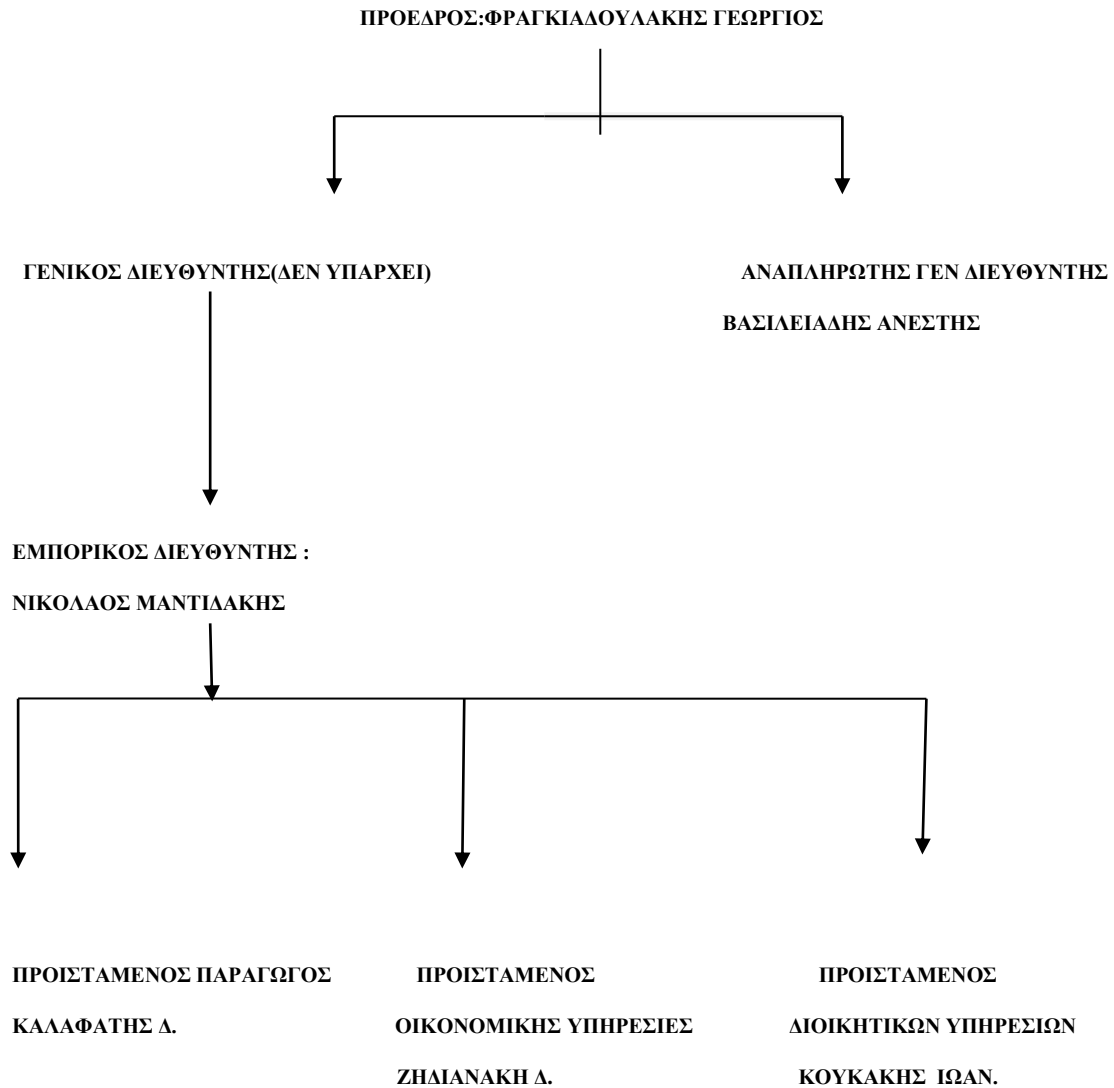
ΠΡΟΕΔΡΟΣ:ΦΡΑΓΚΙΑΔΟΥΛΑΚΗΣ ΓΕΩΡΓΙΟΣ

ΓΕΝΙΚΟΣ ΔΙΕΥΘΥΝΤΗΣ(ΔΕΝ ΥΠΑΡΧΕΙ)

ΑΝΑΠΛΗΡΩΤΗΣ ΓΕΝ ΔΙΕΥΘΥΝΤΗΣ

ΒΑΣΙΛΕΙΑΔΗΣ ΑΝΕΣΤΗΣ

ΕΜΠΟΡΙΚΟΣ ΔΙΕΥΘΥΝΤΗΣ :

ΝΙΚΟΛΑΟΣ ΜΑΝΤΙΔΑΚΗΣ

ΠΡΟΙΣΤΑΜΕΝΟΣ ΠΑΡΑΓΩΓΟΣ

ΚΑΛΑΦΑΤΗΣ Δ.

ΠΡΟΙΣΤΑΜΕΝΟΣ

ΟΙΚΟΝΟΜΙΚΗΣ ΥΠΗΡΕΣΙΕΣ

ΖΗΔΙΑΝΑΚΗ Δ.

ΠΡΟΙΣΤΑΜΕΝΟΣ

ΔΙΟΙΚΗΤΙΚΩΝ ΥΠΗΡΕΣΙΩΝ

ΚΟΥΚΑΚΗΣ ΙΩΑΝ.